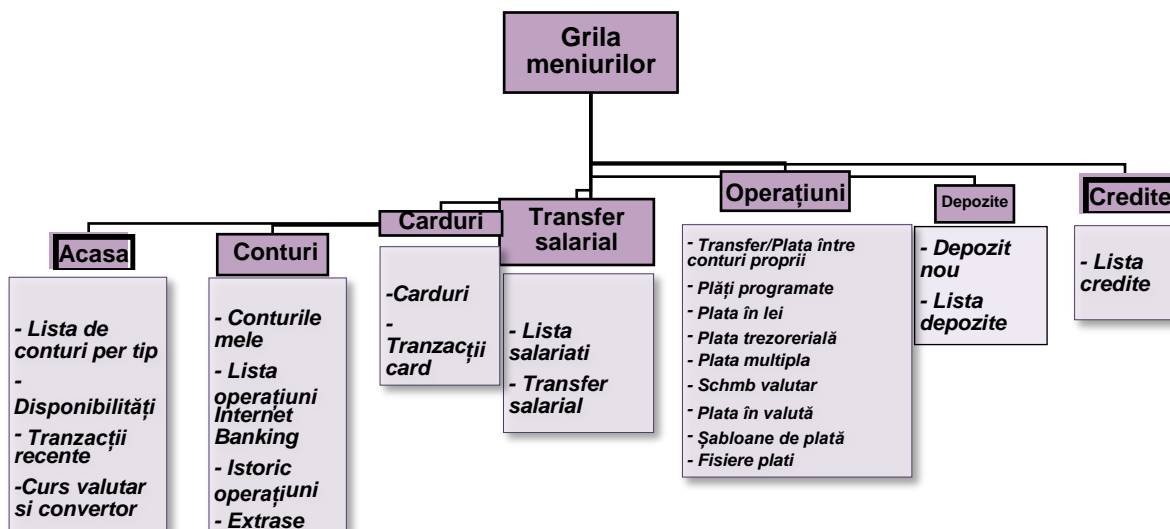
Grila meniurilor

Acasa

- Lista de conturi per tip
- Disponibilități
- Tranzacții recente
-Curs valutar si convertor

Conturi

- Conturile mele
- Lista operațiuni Internet Banking
- Istoric operațiuni
- Extrase

Carduri

-Carduri
- Tranzacții card

Transfer salarial

- Lista salariati
- Transfer salarial

Operațiuni

- Transfer/Plata între conturi proprii
- Plăți programate
- Plata în lei
- Plata trezorerială
- Plata multipla
- Schmb valutar
- Plata în valută
- Șabloane de plată
- Fisiere plati

Depozite

- Depozit nou
- Lista depozite

Credite

- Lista credite